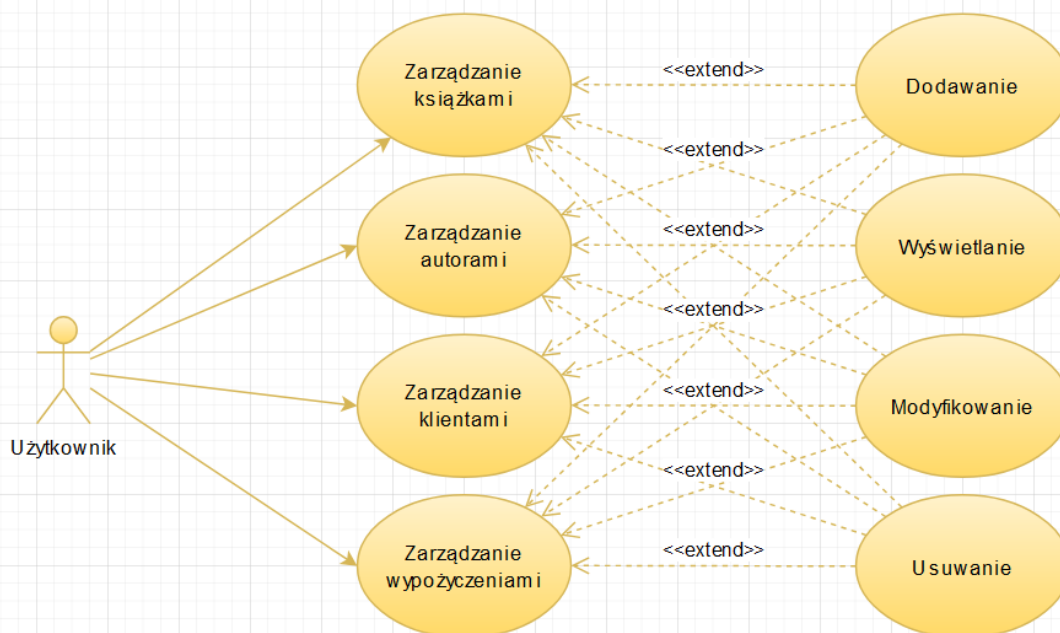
Zarządzanie książkami

Zarządzanie autorami

Zarządzanie klientami

Zarządzanie wypożyczeniami

Użytkownik

<<extend>>

<<extend>>

<<extend>>

<<extend>>

<<extend>>

<<extend>>

<<extend>>

Dodawanie

Wyświetlanie

Modyfikowanie

Usuwanie